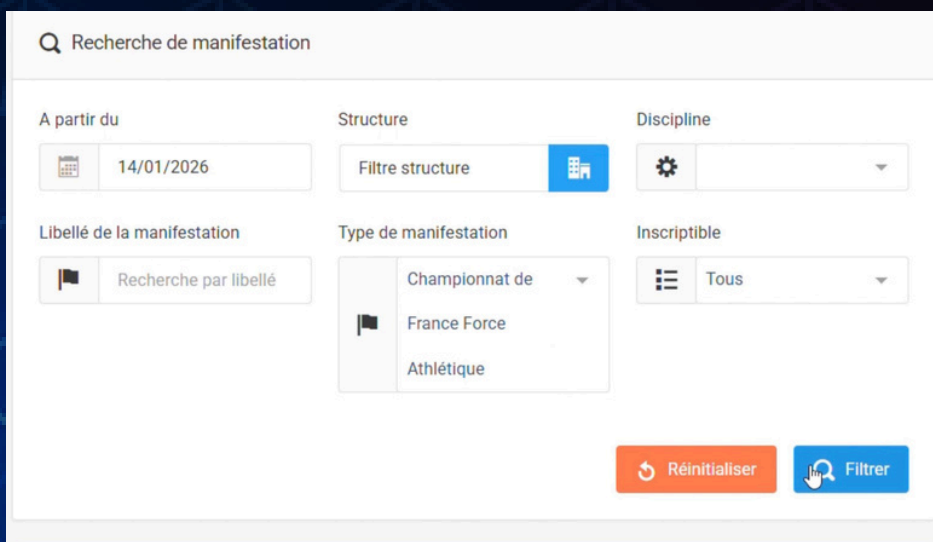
Recherche de manifestation

A partir du
14/01/2026

Structure
Filtre structure

Discipline

Libellé de la manifestation
Recherche par libellé

Type de manifestation
Championnat de France Force Athlétique

Inscriptible
Tous

Réinitialiser
Filtrer